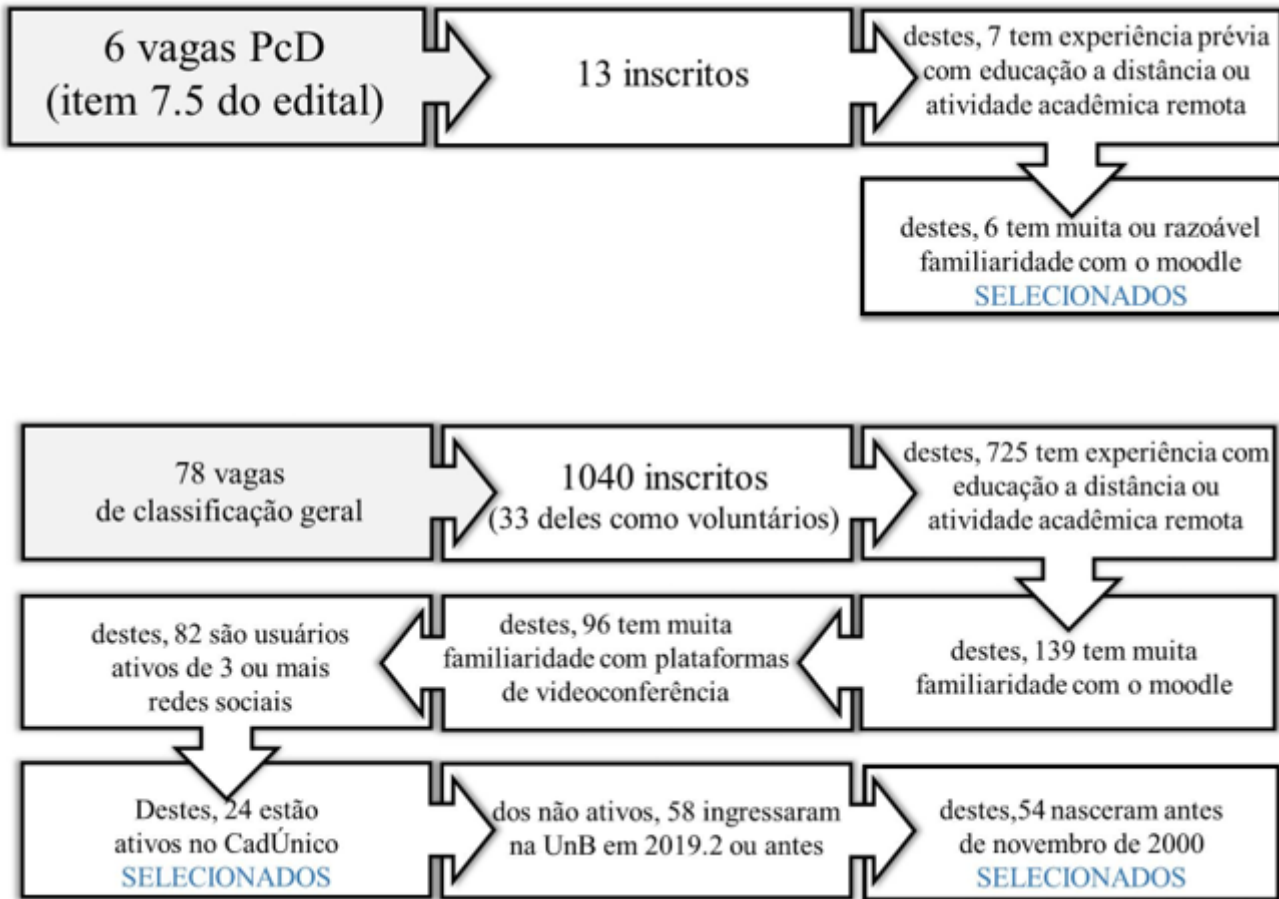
6 vagas PcD
(item 7.5 do edital)

13 inscritos

destes, 7 tem experiência prévia com educação a distância ou atividade acadêmica remota

destes, 6 tem muita ou razoável familiaridade com o moodle
SELECIONADOS

78 vagas
de classificação geral

1040 inscritos
(33 deles como voluntários)

destes, 725 tem experiência com educação a distância ou atividade acadêmica remota

destes, 139 tem muita familiaridade com o moodle

destes, 96 tem muita familiaridade com plataformas de videoconferência

destes, 82 são usuários ativos de 3 ou mais redes sociais

Destes, 24 estão ativos no CadÚnico
SELECIONADOS

dos não ativos, 58 ingressaram na UnB em 2019.2 ou antes

destes,54 nasceram antes de novembro de 2000
SELECIONADOS